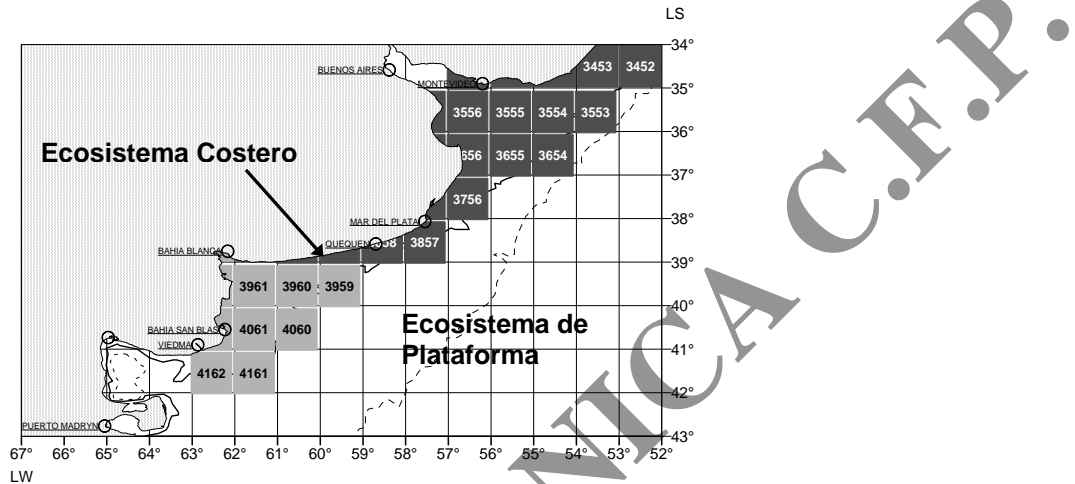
LS

34°
35°
36°
37°
38°
39°
40°
41°
42°
43°

BUENOS AIRES
MONTEVIDEO
3453
3452
3556
3555
3554
3553
Ecosistema Costero
656
3655
3654
3756
MAR DEL PLATA
QUEQUEN
58
3857
BAHIA BLANCA
3961
3960
3959
BAHIA SAN BLAS
4061
4060
VIEDMA
Ecosistema de Plataforma
4162
4161
PUERTO MADRYN

67°
66°
65°
64°
63°
62°
61°
60°
59°
58°
57°
56°
55°
54°
53°
52°
LW

NICA C.F.P.